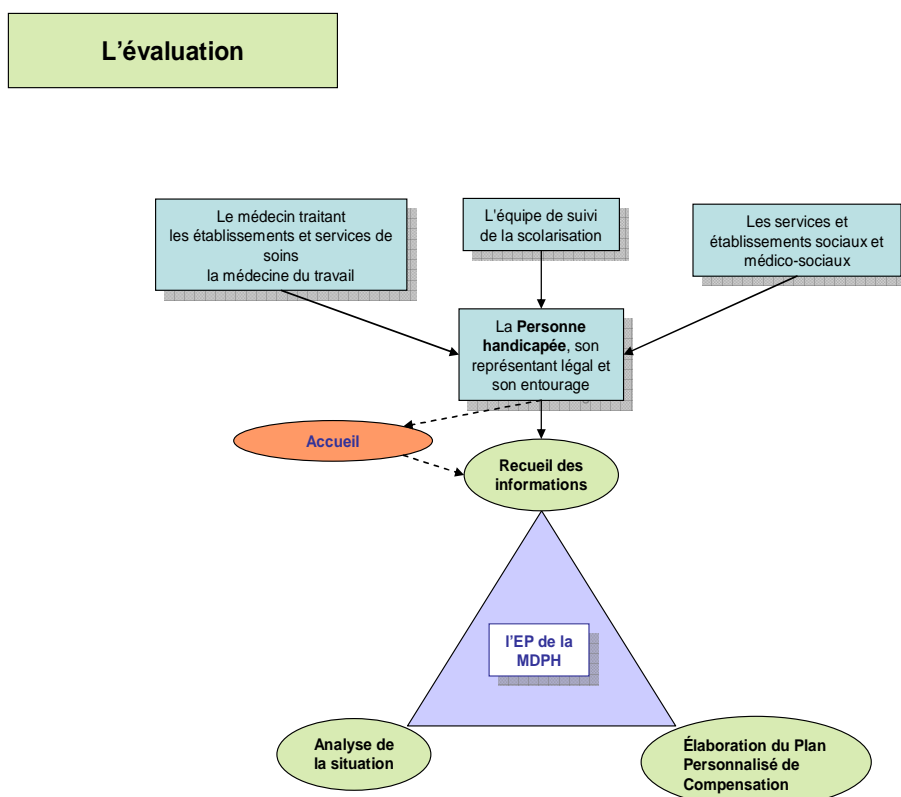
L’évaluation

Le médecin traitant
les établissements et services de soins
la médecine du travail

L’équipe de suivi de la scolarisation

Les services et établissements sociaux et médico-sociaux

La **Personne handicapée**, son représentant légal et son entourage

Accueil

Recueil des informations

l’EP de la MDPH

Analyse de la situation

Élaboration du Plan Personnalisé de Compensation